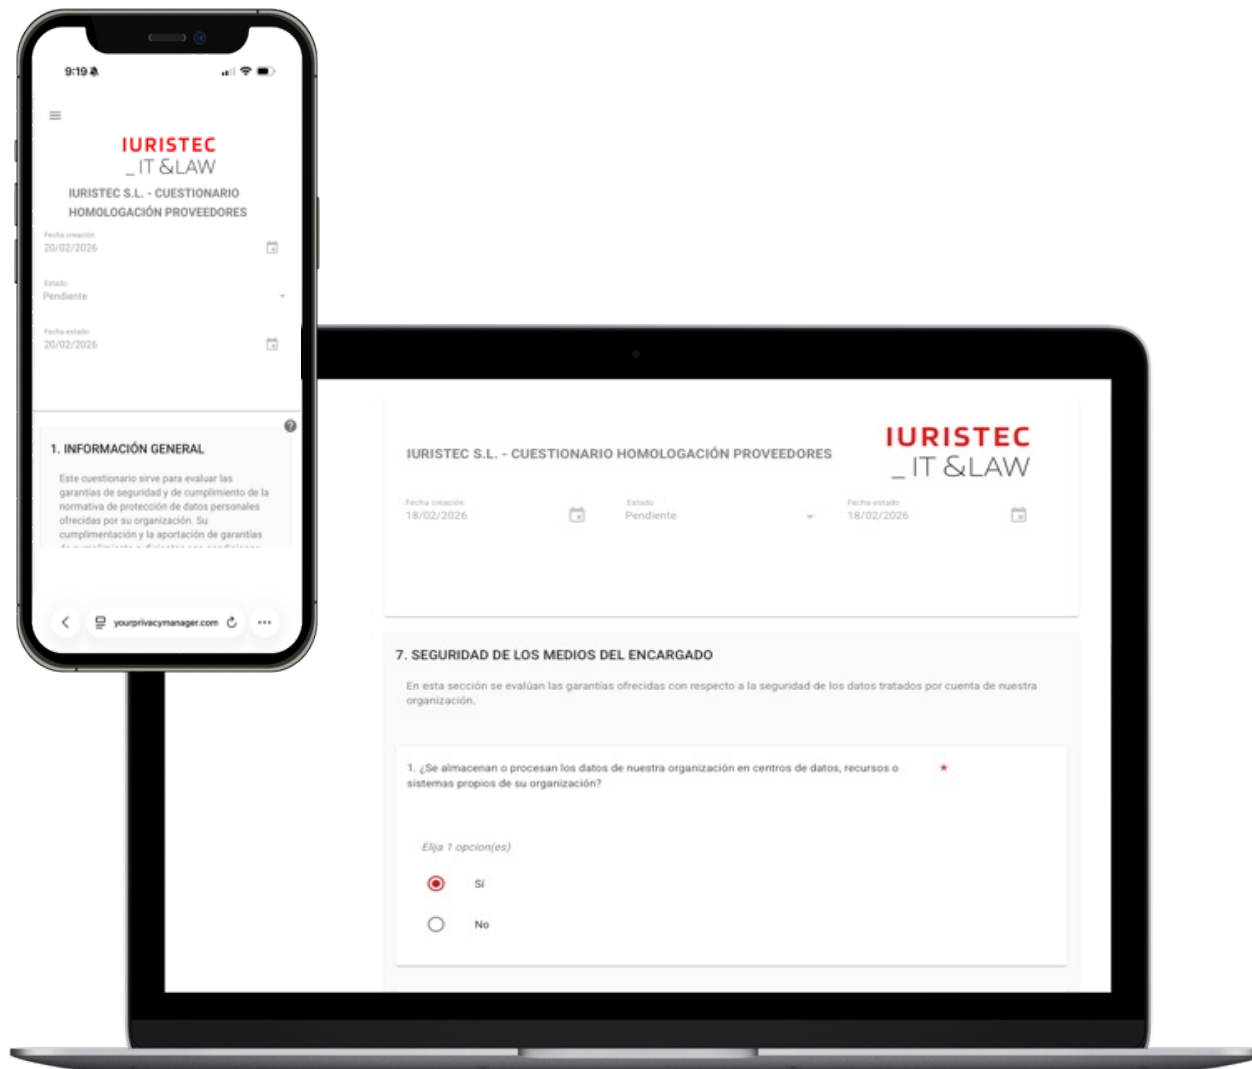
9:19

IURISTEC
_IT &LAW

IURISTEC S.L. - CUESTIONARIO HOMOLOGACIÓN PROVEEDORES

Fecha creación
20/02/2026

Estado
Pendiente

Fecha estado
20/02/2026

1. INFORMACIÓN GENERAL

Este cuestionario sirve para evaluar las garantías de seguridad y de cumplimiento de la normativa de protección de datos personales ofrecidas por su organización. Su cumplimentación y la aportación de garantías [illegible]

yourprivacymanager.com

IURISTEC S.L. - CUESTIONARIO HOMOLOGACIÓN PROVEEDORES

IURISTEC
_IT &LAW

Fecha creación
18/02/2026

Estado
Pendiente

Fecha estado
18/02/2026

7. SEGURIDAD DE LOS MEDIOS DEL ENCARGADO

En esta sección se evalúan las garantías ofrecidas con respecto a la seguridad de los datos tratados por cuenta de nuestra organización.

1. ¿Se almacenan o procesan los datos de nuestra organización en centros de datos, recursos o sistemas propios de su organización? *

Elija 1 opcion(es)

Sí

No